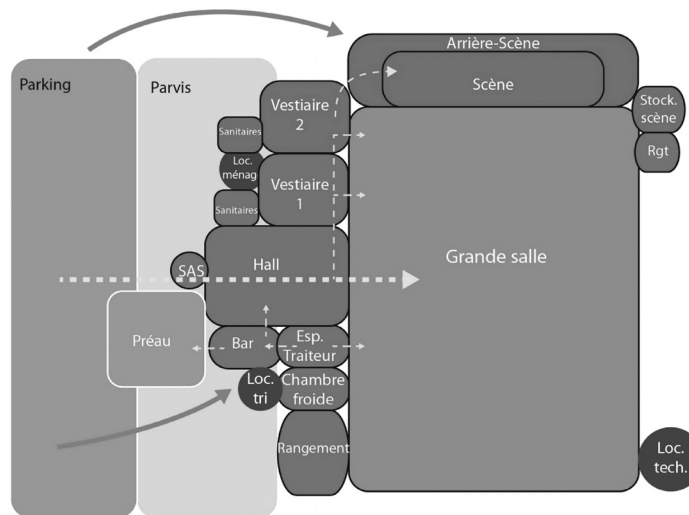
Parking

Parvis

Arrière-Scène

Scène

Vestiaire 2

Sanitaires

Loc. ménag

Vestiaire 1

Sanitaires

Stock. scène

Rgt

SAS

Hall

Grande salle

Préau

Bar

Esp. Traiteur

Loc. tri

Chambre froide

Rangement

Loc. tech.